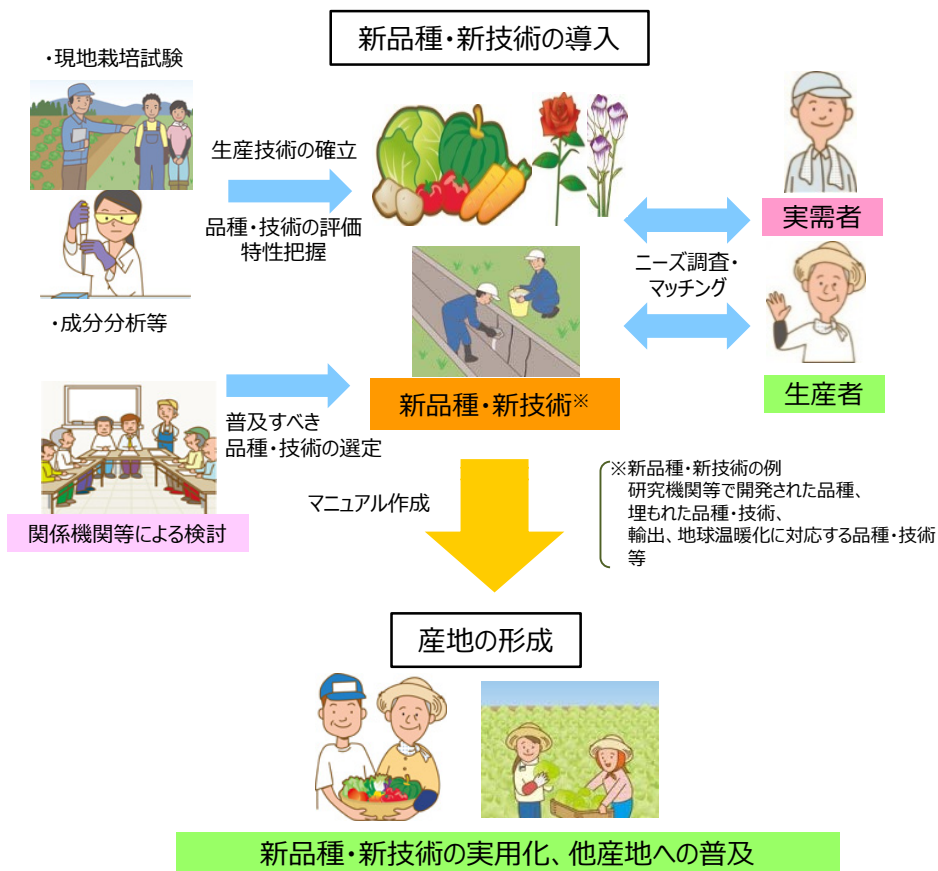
新品種・新技術の導入

・現地栽培試験

生産技術の確立

品種・技術の評価
特性把握

・成分分析等

実需者

ニーズ調査・
マッチング

生産者

新品種・新技術※

普及すべき
品種・技術の選定

関係機関等による検討

マニュアル作成

※新品種・新技術の例
研究機関等で開発された品種、
埋もれた品種・技術、
輸出、地球温暖化に対応する品種・技術等

産地の形成

新品種・新技術の実用化、他産地への普及